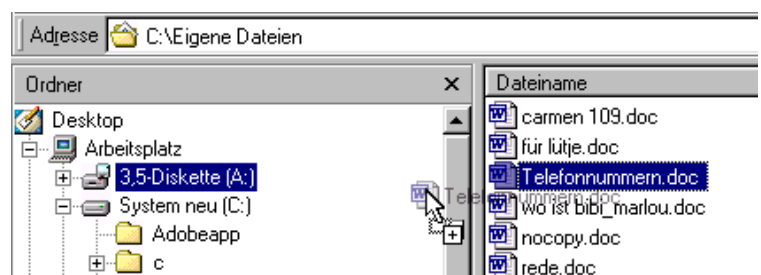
Adresse C:\Eigene Dateien

Ordner ×

Desktop
Arbeitsplatz
3,5-Diskette (A:)
System neu (C:)
Adobeapp
c

Telefonnummern.doc

Dateiname
carmen 109.doc
für lütje.doc
Telefonnummern.doc
wo ist bibi_marlou.doc
nocopy.doc
rede.doc